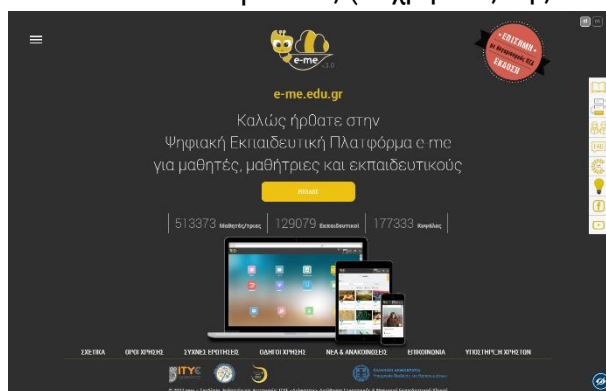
e-me v3.0

ΕΠΙΣΗΜΗ για διαφοροποίηση ΕΚΔΟΣΗ

e-me.edu.gr

Καλώς ήρθατε στην Ψηφιακή Εκπαιδευτική Πλατφόρμα e-me για μαθητές, μαθήτριες και εκπαιδευτικούς

ΕΙΣΟΔΟΣ

513373 Μαθητές/τριες | 129079 Εκπαιδευτικοί | 177333 Κυψέλες

ΣΧΕΤΙΚΑ ΟΡΟΙ ΧΡΗΣΗΣ ΣΥΧΝΕΣ ΕΡΩΤΗΣΕΙΣ ΟΔΗΓΟΙ ΧΡΗΣΗΣ ΝΕΑ & ΑΝΑΚΟΙΝΩΣΕΙΣ ΕΠΙΚΟΙΝΩΝΙΑ ΥΠΟΣΤΗΡΙΞΗ ΧΡΗΣΤΩΝ

ITYE

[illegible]